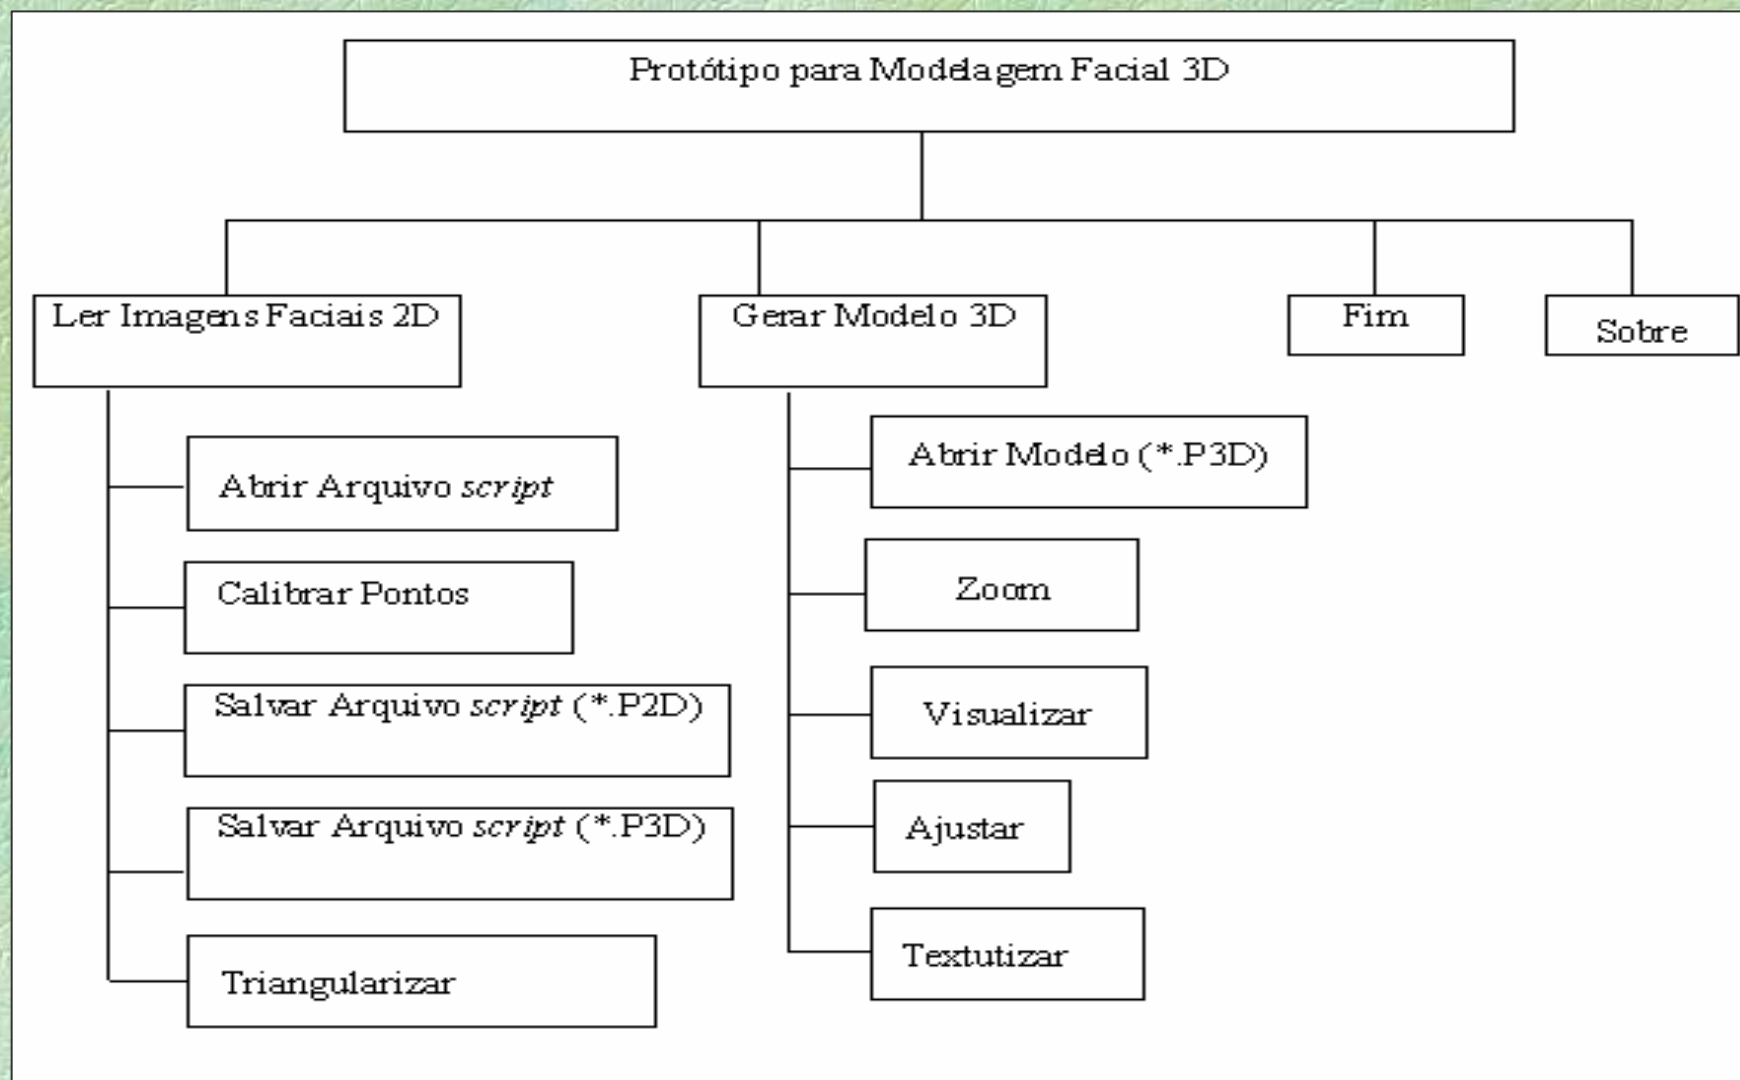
Protótipo para Modelagem Facial 3D

Ler Imagens Faciais 2D

Abrir Arquivo *script*

Calibrar Pontos

Salvar Arquivo *script* (*.P2D)

Salvar Arquivo *script* (*.P3D)

Triangularizar

Gerar Modelo 3D

Abrir Modelo (*.P3D)

Zoom

Visualizar

Ajustar

Textutizar

Fim

Sobre